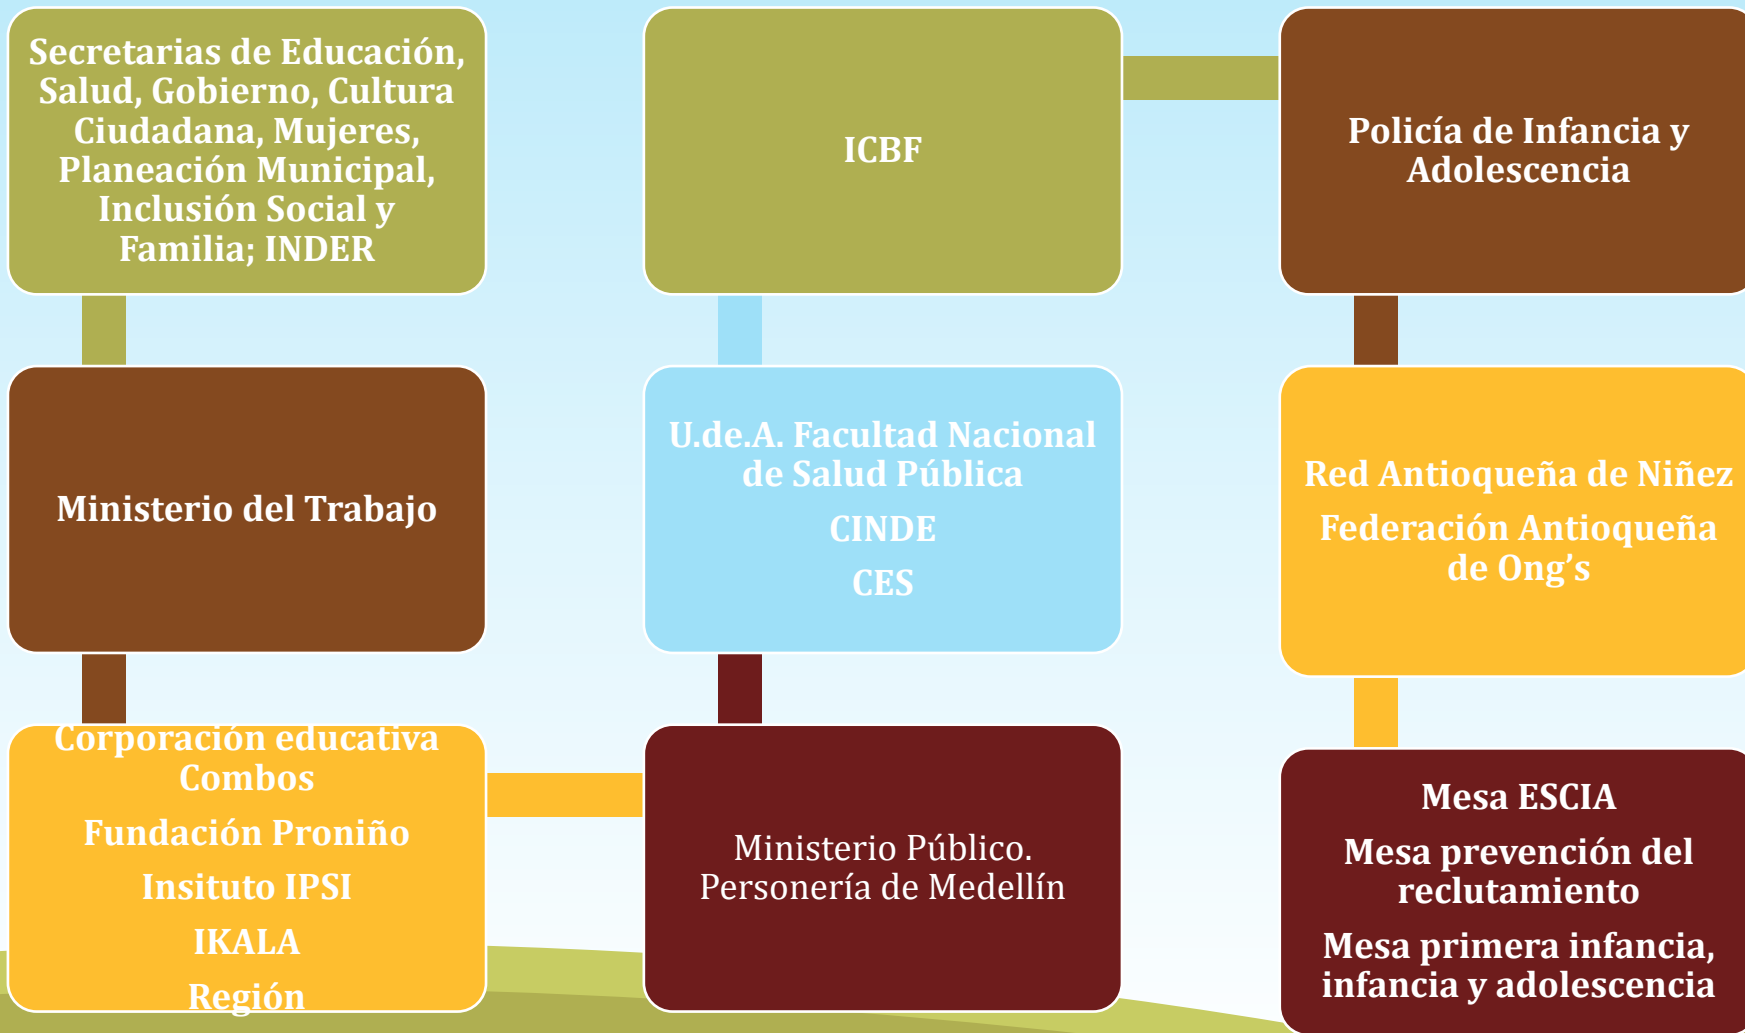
Secretarias de Educación, Salud, Gobierno, Cultura Ciudadana, Mujeres, Planeación Municipal, Inclusión Social y Familia; INDER

ICBF

Policía de Infancia y Adolescencia

Ministerio del Trabajo

U.de.A. Facultad Nacional de Salud Pública

CINDE

CES

Red Antioqueña de Niñez

Federación Antioqueña de Ong's

Corporación educativa Combos

Fundación Proniño

Insituto IPSI

IKALA

Región

Ministerio Público. Personería de Medellín

Mesa ESCIA

Mesa prevención del reclutamiento

Mesa primera infancia, infancia y adolescencia